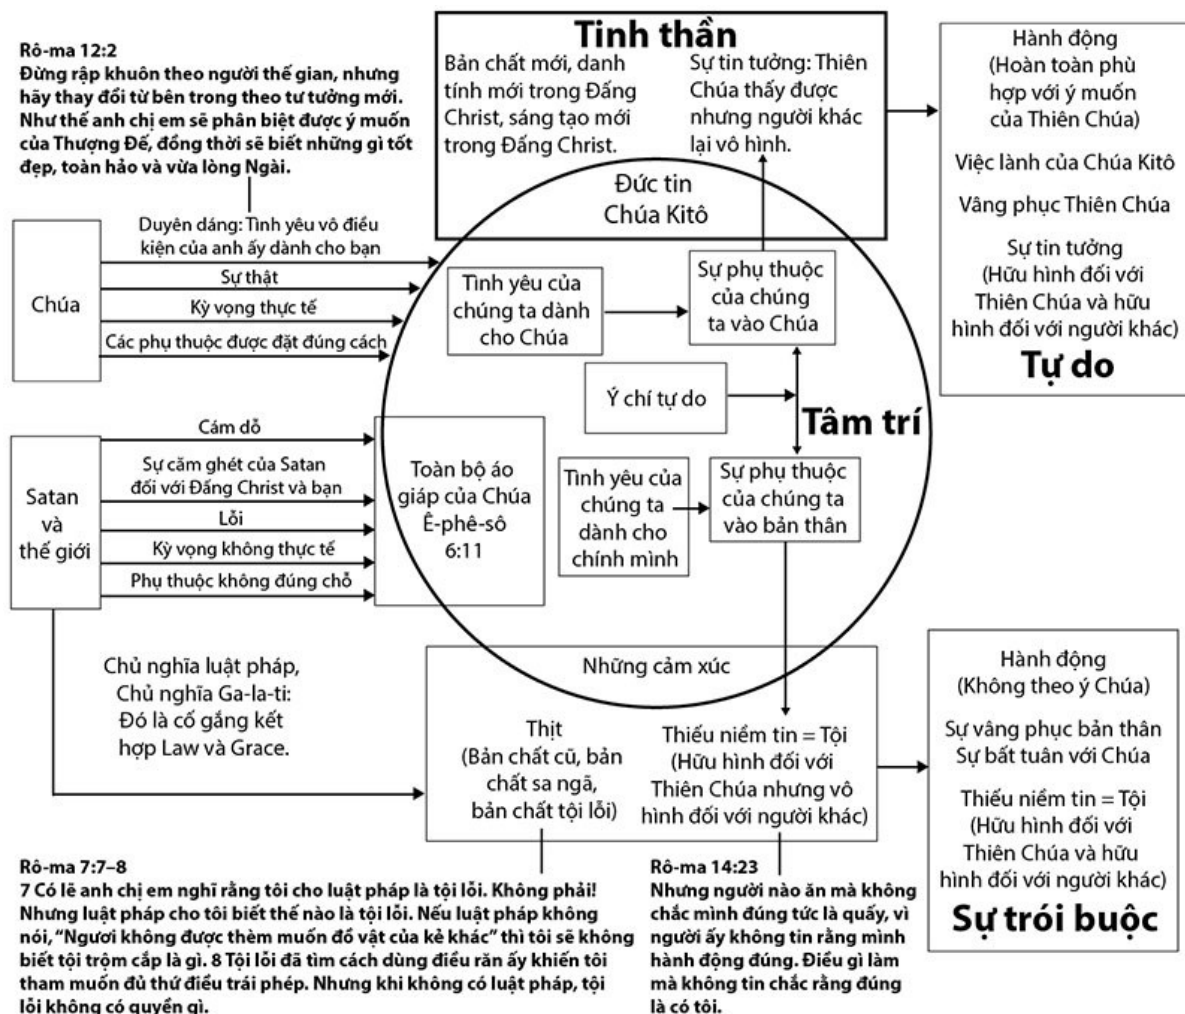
Rô-ma 12:2
Đừng rập khuôn theo người thế gian, nhưng hãy thay đổi từ bên trong theo tư tưởng mới. Như thế anh chị em sẽ phân biệt được ý muốn của Thượng Đế, đồng thời sẽ biết những gì tốt đẹp, toàn hảo và vừa lòng Ngài.

Tinh thần
Bản chất mới, danh tính mới trong Đấng Christ, sáng tạo mới trong Đấng Christ.
Sự tin tưởng: Thiên Chúa thấy được nhưng người khác lại vô hình.

Hành động
(Hoàn toàn phù hợp với ý muốn của Thiên Chúa)
Việc lành của Chúa Kitô
Vâng phục Thiên Chúa
Sự tin tưởng
(Hữu hình đối với Thiên Chúa và hữu hình đối với người khác)
Tự do

Đức tin
Chúa Kitô

Chúa
Duyên dáng: Tình yêu vô điều kiện của anh ấy dành cho bạn
Sự thật
Kỳ vọng thực tế
Các phụ thuộc được đặt đúng cách

Tình yêu của chúng ta dành cho Chúa
Sự phụ thuộc của chúng ta vào Chúa
Ý chí tự do
Tâm trí

Satan và thế giới
Cám dỗ
Sự căm ghét của Satan đối với Đấng Christ và bạn
Lỗi
Kỳ vọng không thực tế
Phụ thuộc không đúng chỗ

Toàn bộ áo giáp của Chúa Ê-phê-sô 6:11

Tình yêu của chúng ta dành cho chính mình
Sự phụ thuộc của chúng ta vào bản thân

Chủ nghĩa luật pháp, Chủ nghĩa Ga-la-ti: Đó là cố gắng kết hợp Law và Grace.

Những cảm xúc
Thịt
(Bản chất cũ, bản chất sa ngã, bản chất tội lỗi)
Thiếu niềm tin = Tội
(Hữu hình đối với Thiên Chúa nhưng vô hình đối với người khác)

Hành động
(Không theo ý Chúa)
Sự vâng phục bản thân
Sự bất tuân với Chúa
Thiếu niềm tin = Tội
(Hữu hình đối với Thiên Chúa và hữu hình đối với người khác)
Sự trói buộc

Rô-ma 7:7–8
7 Có lẽ anh chị em nghĩ rằng tôi cho luật pháp là tội lỗi. Không phải! Nhưng luật pháp cho tôi biết thế nào là tội lỗi. Nếu luật pháp không nói, "Ngươi không được thèm muốn đồ vật của kẻ khác" thì tôi sẽ không biết tội trộm cắp là gì. 8 Tội lỗi đã tìm cách dùng điều răn ấy khiến tôi tham muốn đủ thứ điều trái phép. Nhưng khi không có luật pháp, tội lỗi không có quyền gì.

Rô-ma 14:23
Nhưng người nào ăn mà không chắc mình đúng tức là quấy, vì người ấy không tin rằng mình hành động đúng. Điều gì làm mà không tin chắc rằng đúng là có tội.